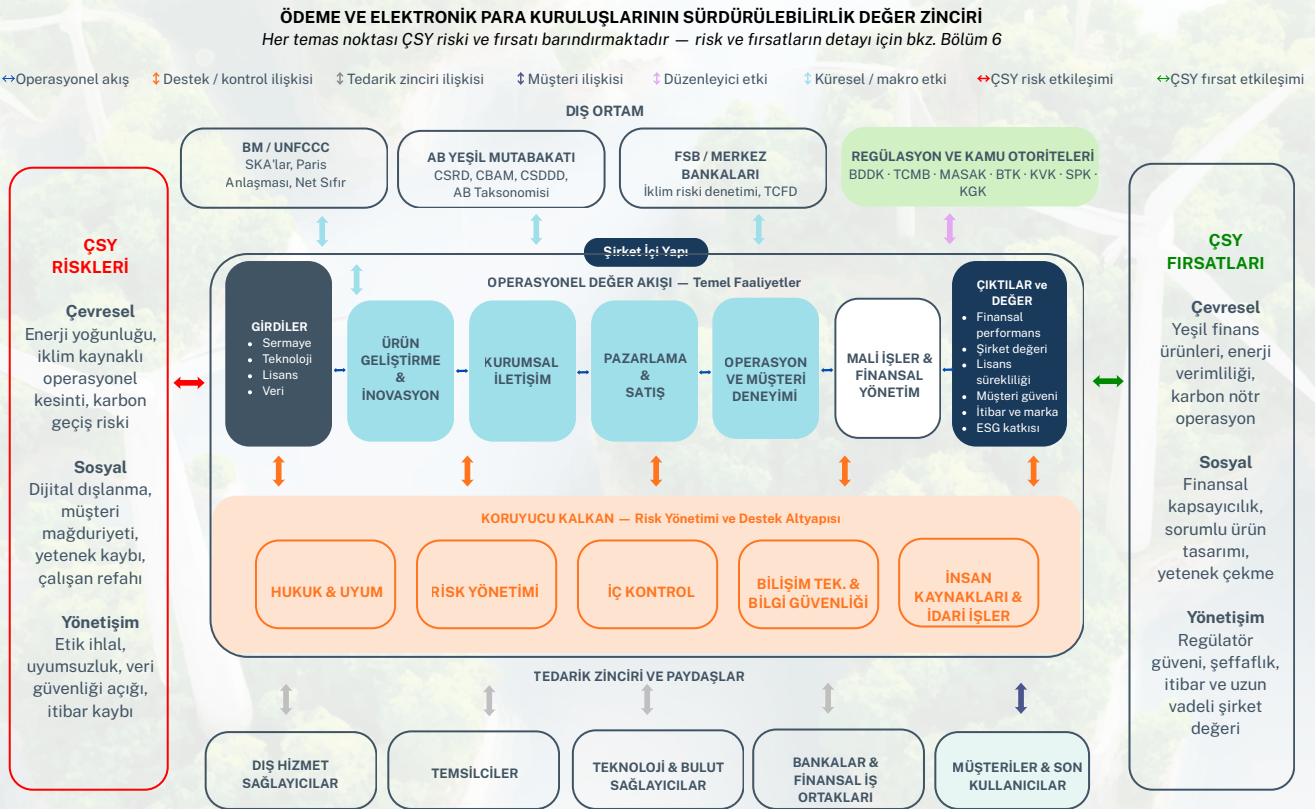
ÖDEME VE ELEKTRONİK PARA KURULUŞLARININ SÜRDÜRÜLEBİLİRLİK DEĞER ZİNCİRİ
Her temas noktası ÇSY riski ve fırsatı barındırmaktadır — risk ve fırsatların detayı için bkz. Bölüm 6

↔Operasyonel akış ↕Destek / kontrol ilişkisi ↕Tedarik zinciri ilişkisi ↕Müşteri ilişkisi ↕Düzenleyici etki ↕Küresel / makro etki ↔ÇSY risk etkileşimi ↔ÇSY fırsat etkileşimi

DIŞ ORTAM

BM / UNFCCC
SKA'lar, Paris Anlaşması, Net Sıfır

AB YEŞİL MUTABAKATI
CSRD, CBAM, CSDDD, AB Taksonomisi

FSB / MERKEZ BANKALARI
İklim riski denetimi, TCFD

REGÜLASYON VE KAMU OTORİTELERİ
BDDK · TCMB · MASAK · BTK · KVK · SPK · KGK

ÇSY RİSKLERİ

Çevresel
Enerji yoğunluğu, iklim kaynaklı operasyonel kesinti, karbon geçiş riski

Sosyal
Dijital dışlanma, müşteri mağduriyeti, yetenek kaybı, çalışan refahı

Yönetişim
Etik ihlal, uyumsuzluk, veri güvenliği açığı, itibar kaybı

Şirket İçi Yapı

OPERASYONEL DEĞER AKIŞI — Temel Faaliyetler

GİRDİLER
• Sermaye
• Teknoloji
• Lisans
• Veri

ÜRÜN GELİŞTİRME & İNOVASYON

KURUMSAL İLETİŞİM

PAZARLAMA & SATIŞ

OPERASYON VE MÜŞTERİ DENEYİMİ

MALİ İŞLER & FİNANSAL YÖNETİM

ÇIKTILAR ve DEĞER
• Finansal performans
• Şirket değeri
• Lisans sürekliliği
• Müşteri güveni
• İtibar ve marka
• ESG katkısı

KORUYUCU KALKAN — Risk Yönetimi ve Destek Altyapısı

HUKUK & UYUM

RİSK YÖNETİMİ

İÇ KONTROL

BİLİŞİM TEK. & BİLGİ GÜVENLİĞİ

İNSAN KAYNAKLARI & İDARİ İŞLER

ÇSY FIRSATLARI

Çevresel
Yeşil finans ürünleri, enerji verimliliği, karbon nötr operasyon

Sosyal
Finansal kapsayıcılık, sorumlu ürün tasarımı, yetenek çekme

Yönetişim
Regülatör güveni, şeffaflık, itibar ve uzun vadeli şirket değeri

TEDARİK ZİNCİRİ VE PAYDAŞLAR

DIŞ HİZMET SAĞLAYICILAR

TEMSİLCİLER

TEKNOLOJİ & BULUT SAĞLAYICILAR

BANKALAR & FİNANSAL İŞ ORTAKLARI

MÜŞTERİLER & SON KULLANICILAR